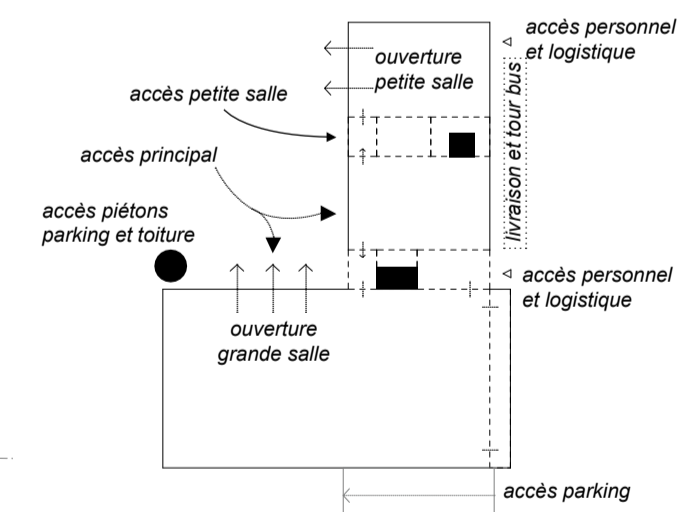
accès personnel et logistique

ouverture petite salle

accès petite salle

livraison et tour bus

accès principal

accès piétons parking et toiture

accès personnel et logistique

ouverture grande salle

accès parking